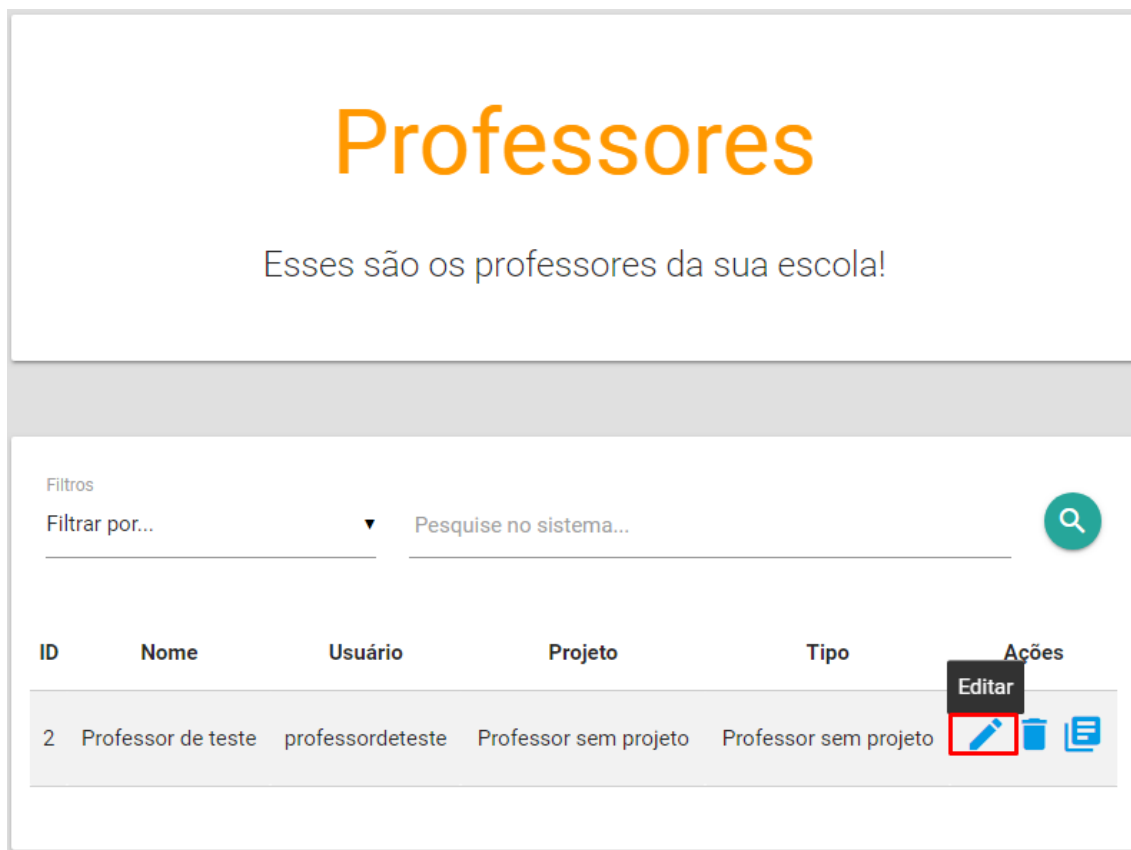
Professores

Esses são os professores da sua escola!

Filtros
Filtrar por...

Pesquise no sistema...

| ID | Nome | Usuário | Projeto | Tipo | Ações |
|---|---|---|---|---|---|
| 2 | Professor de teste | professordeteste | Professor sem projeto | Professor sem projeto | Editar |